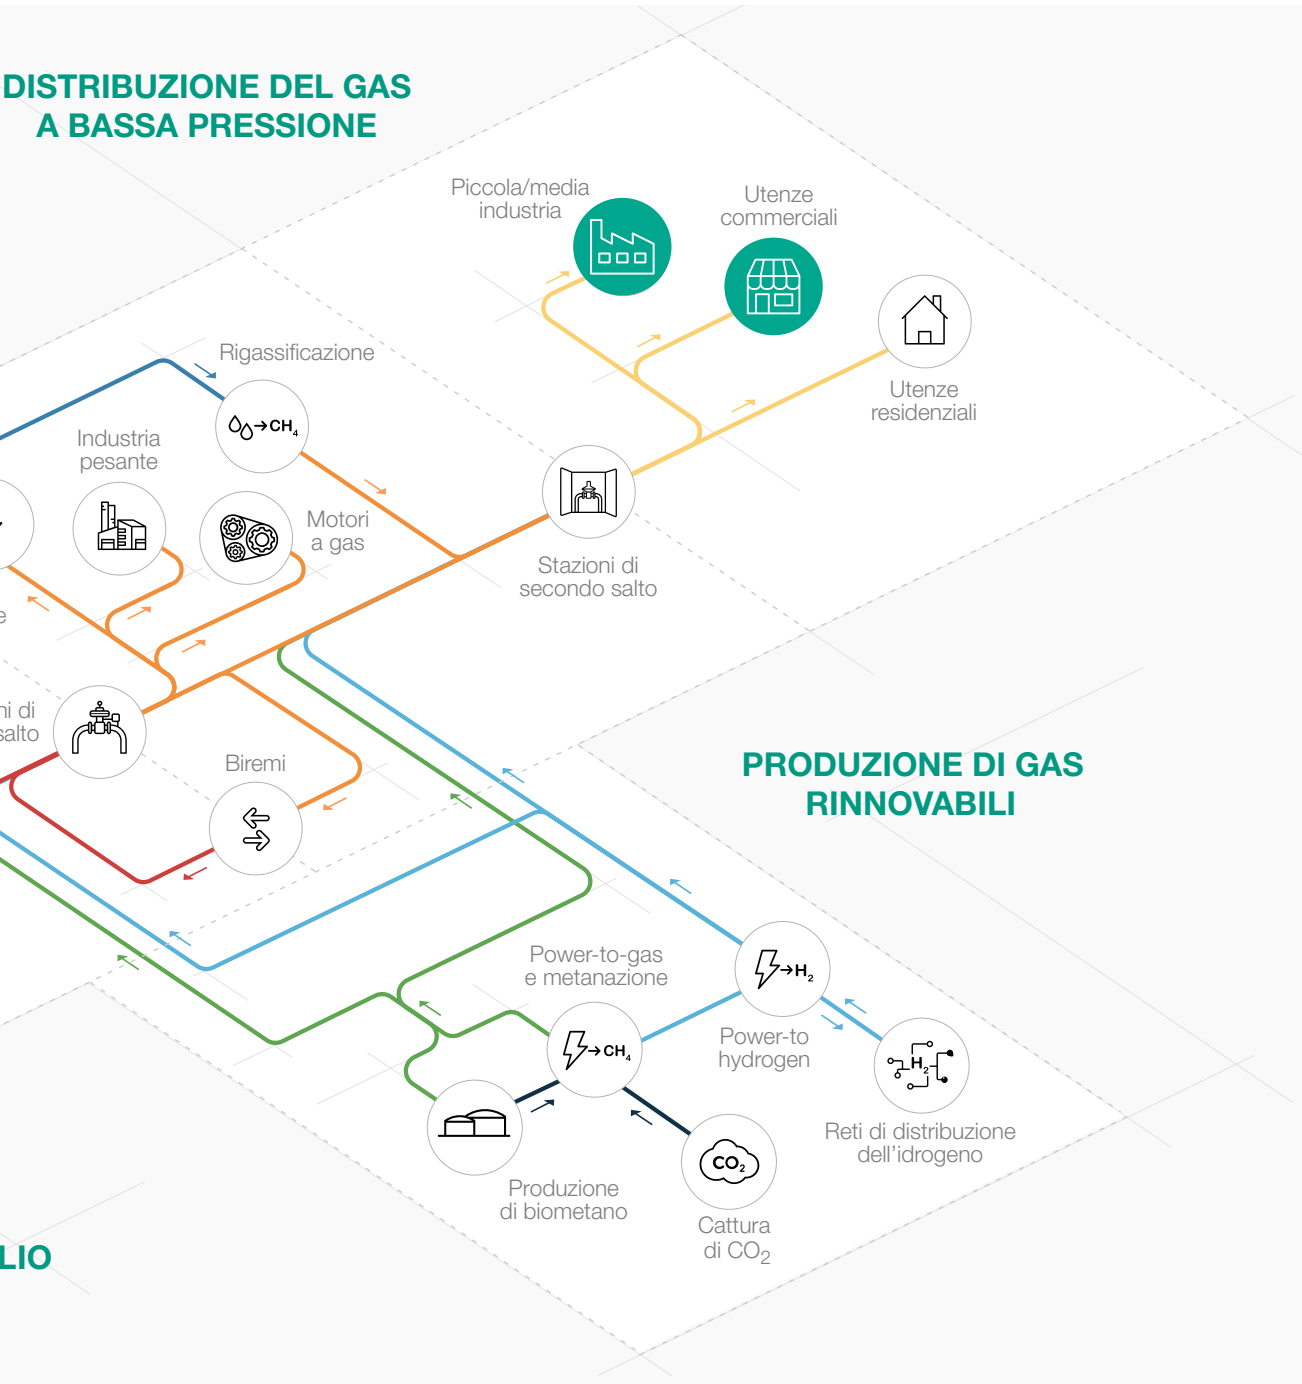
DISTRIBUZIONE DEL GAS
A BASSA PRESSIONE

Piccola/media
industria

Utenze
commerciali

Utenze
residenziali

Rigassificazione

$\rightarrow CH_4$

Industria
pesante

Motori
a gas

Stazioni di
secondo salto

e

ni di
salto

Biremi

PRODUZIONE DI GAS
RINNOVABILI

Power-to-gas
e metanazione

$\rightarrow CH_4$

$\rightarrow H_2$

Power-to
hydrogen

$H_2$

Reti di distribuzione
dell'idrogeno

$CO_2$

Produzione
di biometano

Cattura
di $CO_2$

LIO